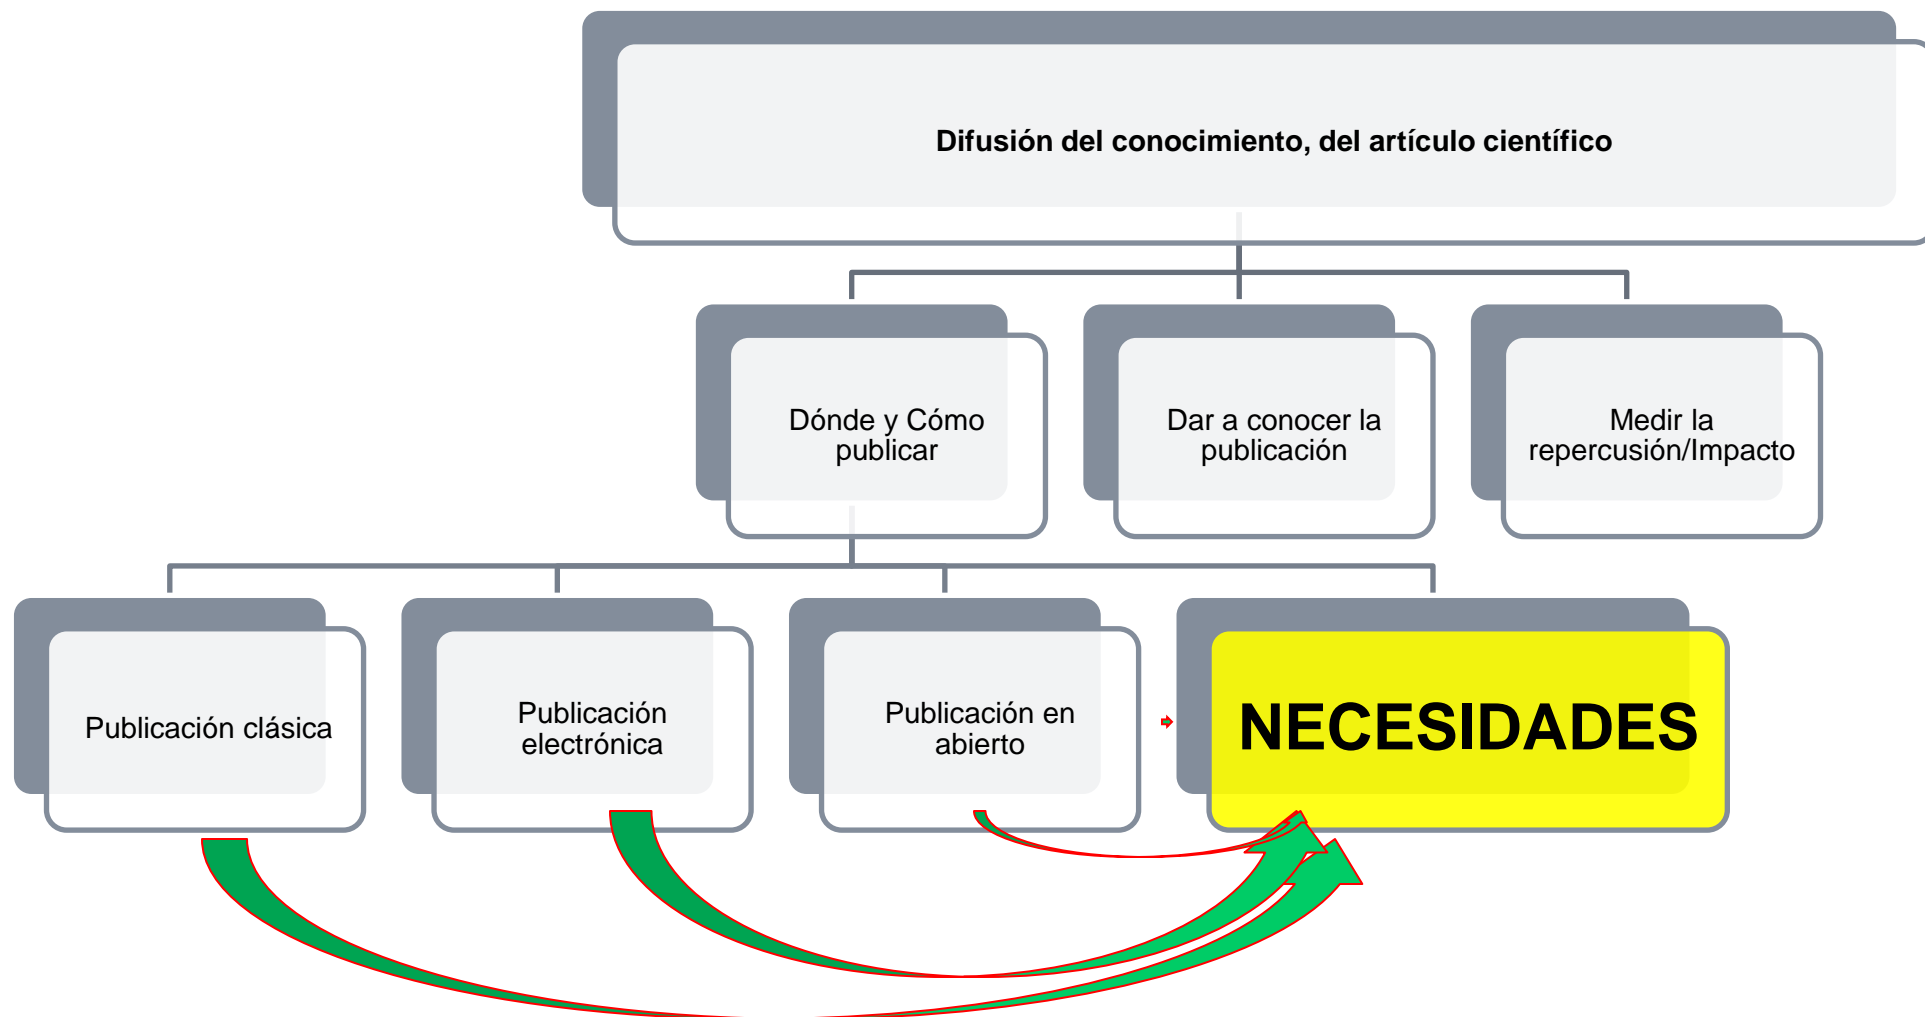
Difusión del conocimiento, del artículo científico

Dónde y Cómo publicar

Dar a conocer la publicación

Medir la repercusión/Impacto

Publicación clásica

Publicación electrónica

Publicación en abierto

NECESIDADES